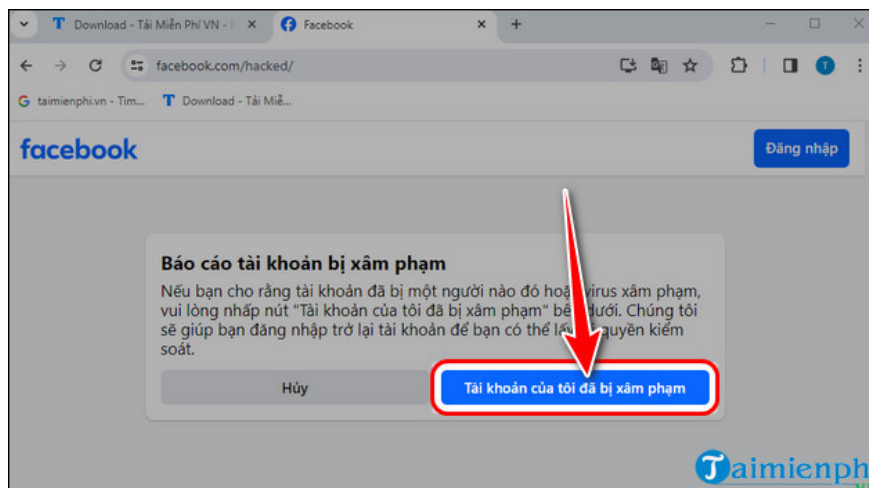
Download - Tải Miễn Phí VN - F
Facebook
+
facebook.com/hacked/
taimienphi.vn - Tìm...
Download - Tải Miễ...
facebook
Đăng nhập
Báo cáo tài khoản bị xâm phạm
Nếu bạn cho rằng tài khoản đã bị một người nào đó hoặ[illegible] virus xâm phạm, vui lòng nhấp nút "Tài khoản của tôi đã bị xâm phạm" bê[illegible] dưới. Chúng tôi sẽ giúp bạn đăng nhập trở lại tài khoản để bạn có thể lấ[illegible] quyền kiểm soát.
Hủy
Tài khoản của tôi đã bị xâm phạm
Taimienph